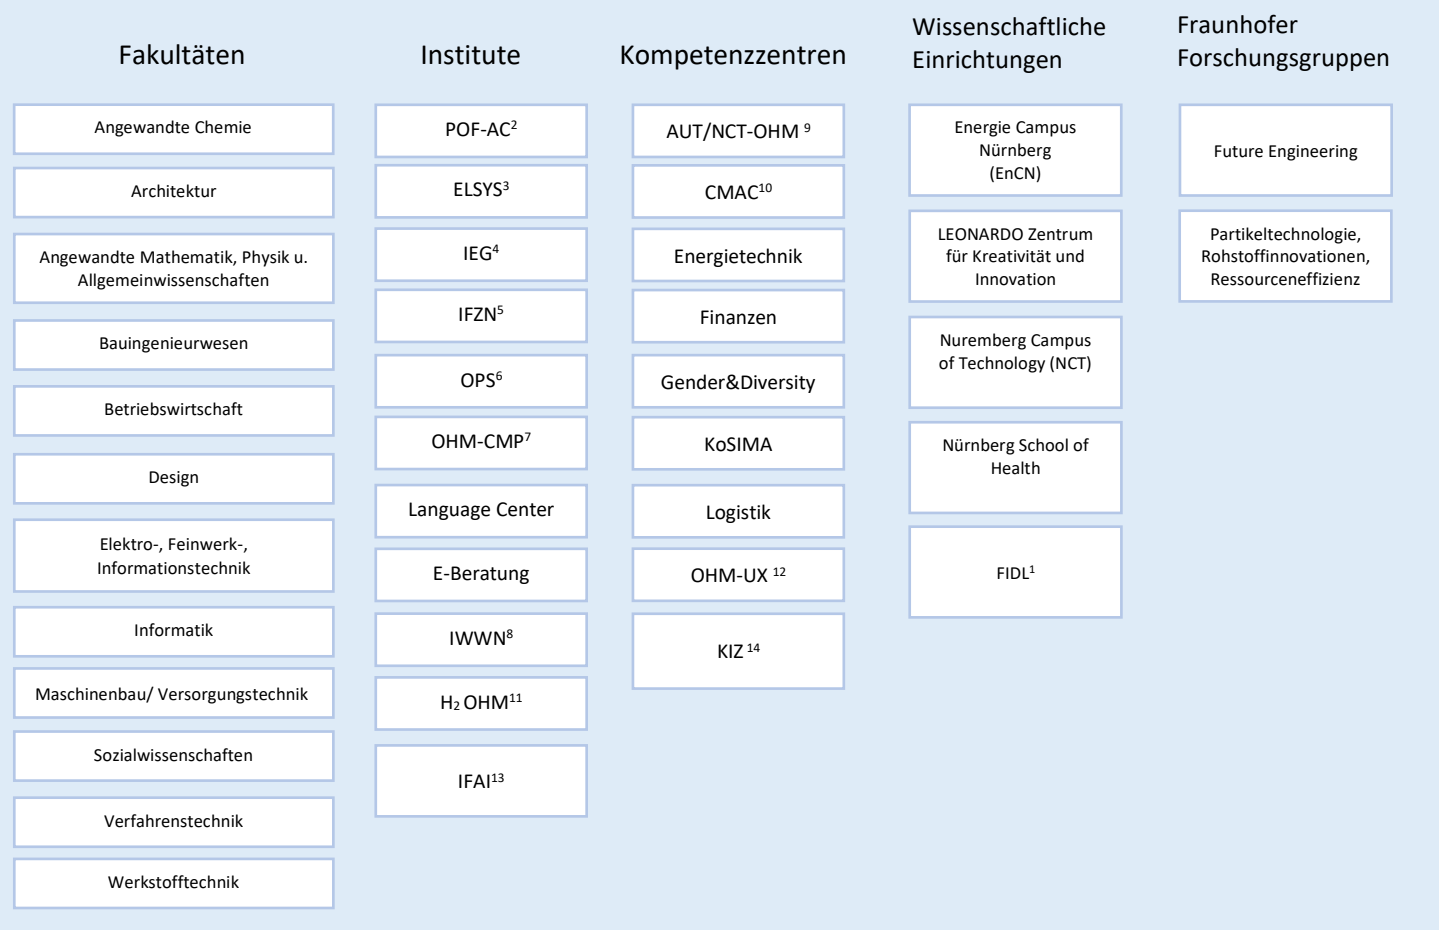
Fakultäten

Angewandte Chemie

Architektur

Angewandte Mathematik, Physik u. Allgemeinwissenschaften

Bauingenieurwesen

Betriebswirtschaft

Design

Elektro-, Feinwerk-, Informationstechnik

Informatik

Maschinenbau/ Versorgungstechnik

Sozialwissenschaften

Verfahrenstechnik

Werkstofftechnik

Institute

POF-AC$^{2}$

ELSYS$^{3}$

IEG$^{4}$

IFZN$^{5}$

OPS$^{6}$

OHM-CMP$^{7}$

Language Center

E-Beratung

IWWN$^{8}$

$H_2$ OHM$^{11}$

IFAI$^{13}$

Kompetenzzentren

AUT/NCT-OHM $^{9}$

CMAC$^{10}$

Energietechnik

Finanzen

Gender&Diversity

KoSIMA

Logistik

OHM-UX $^{12}$

KIZ $^{14}$

Wissenschaftliche Einrichtungen

Energie Campus Nürnberg (EnCN)

LEONARDO Zentrum für Kreativität und Innovation

Nuremberg Campus of Technology (NCT)

Nürnberg School of Health

FIDL$^{1}$

Fraunhofer Forschungsgruppen

Future Engineering

Partikeltechnologie, Rohstoffinnovationen, Ressourceneffizienz